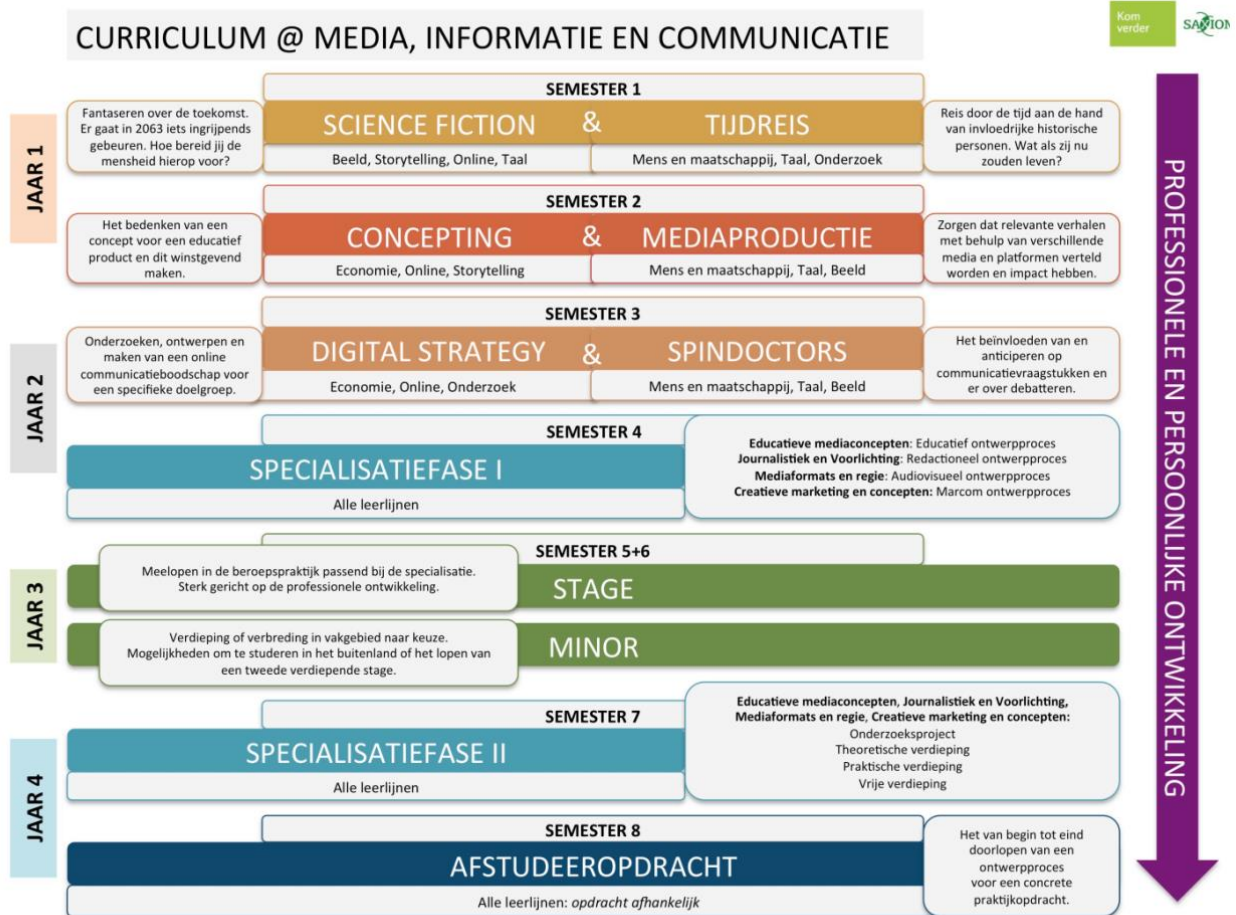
CURRICULUM @ MEDIA, INFORMATIE EN COMMUNICATIE

Kom verder

SAXION

JAAR 1

SEMESTER 1

Fantaseren over de toekomst. Er gaat in 2063 iets ingrijpends gebeuren. Hoe bereid jij de mensheid hierop voor?

SCIENCE FICTION & TIJDREIS

Beeld, Storytelling, Online, Taal

Mens en maatschappij, Taal, Onderzoek

Reis door de tijd aan de hand van invloedrijke historische personen. Wat als zij nu zouden leven?

SEMESTER 2

Het bedenken van een concept voor een educatief product en dit winstgevend maken.

CONCEPTING & MEDIAPRODUCTIE

Economie, Online, Storytelling

Mens en maatschappij, Taal, Beeld

Zorgen dat relevante verhalen met behulp van verschillende media en platformen verteld worden en impact hebben.

JAAR 2

SEMESTER 3

Onderzoeken, ontwerpen en maken van een online communicatieboodschap voor een specifieke doelgroep.

DIGITAL STRATEGY & SPINDOCTORS

Economie, Online, Onderzoek

Mens en maatschappij, Taal, Beeld

Het beïnvloeden van en anticiperen op communicatievraagstukken en er over debatteren.

SEMESTER 4

SPECIALISATIEFASE I

Alle leerlijnen

Educatieve mediaconcepten: Educatief ontwerpproces
Journalistiek en Voorlichting: Redactioneel ontwerpproces
Mediaformats en regie: Audiovisueel ontwerpproces
Creatieve marketing en concepten: Marcom ontwerpproces

JAAR 3

SEMESTER 5+6

Meelopen in de beroepspraktijk passend bij de specialisatie. Sterk gericht op de professionele ontwikkeling.

STAGE

Verdieping of verbreding in vakgebied naar keuze. Mogelijkheden om te studeren in het buitenland of het lopen van een tweede verdiepende stage.

MINOR

JAAR 4

SEMESTER 7

SPECIALISATIEFASE II

Alle leerlijnen

Educatieve mediaconcepten, Journalistiek en Voorlichting, Mediaformats en regie, Creatieve marketing en concepten:
Onderzoeksproject
Theoretische verdieping
Praktische verdieping
Vrije verdieping

SEMESTER 8

AFSTUDEEROPDRACHT

Alle leerlijnen: opdracht afhankelijk

Het van begin tot eind doorlopen van een ontwerpproces voor een concrete praktijkopdracht.

PROFESSIONELE EN PERSOONLIJKE ONTWIKKELING